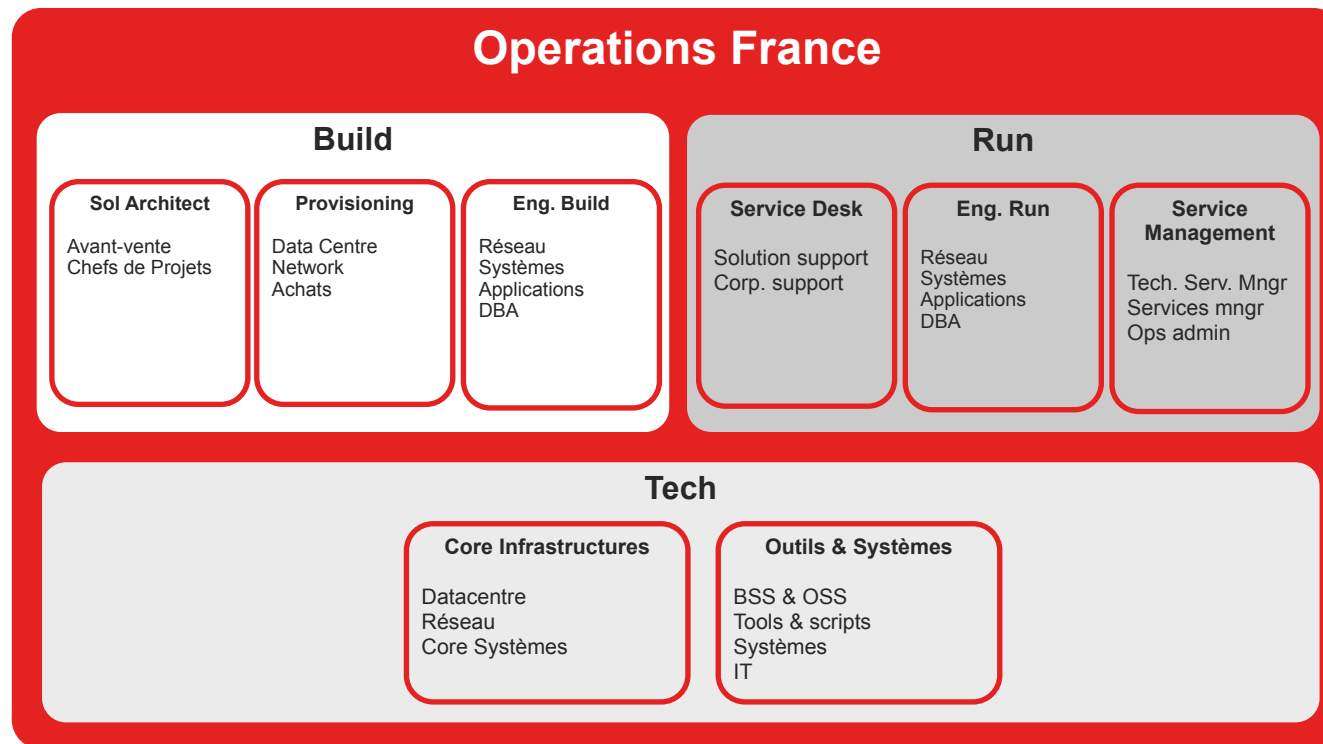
Operations France

Build

Sol Architect

Avant-vente
Chefs de Projets

Provisioning

Data Centre
Network
Achats

Eng. Build

Réseau
Systèmes
Applications
DBA

Run

Service Desk

Solution support
Corp. support

Eng. Run

Réseau
Systèmes
Applications
DBA

Service Management

Tech. Serv. Mngr
Services mngr
Ops admin

Tech

Core Infrastructures

Datacentre
Réseau
Core Systèmes

Outils & Systèmes

BSS & OSS
Tools & scripts
Systèmes
IT